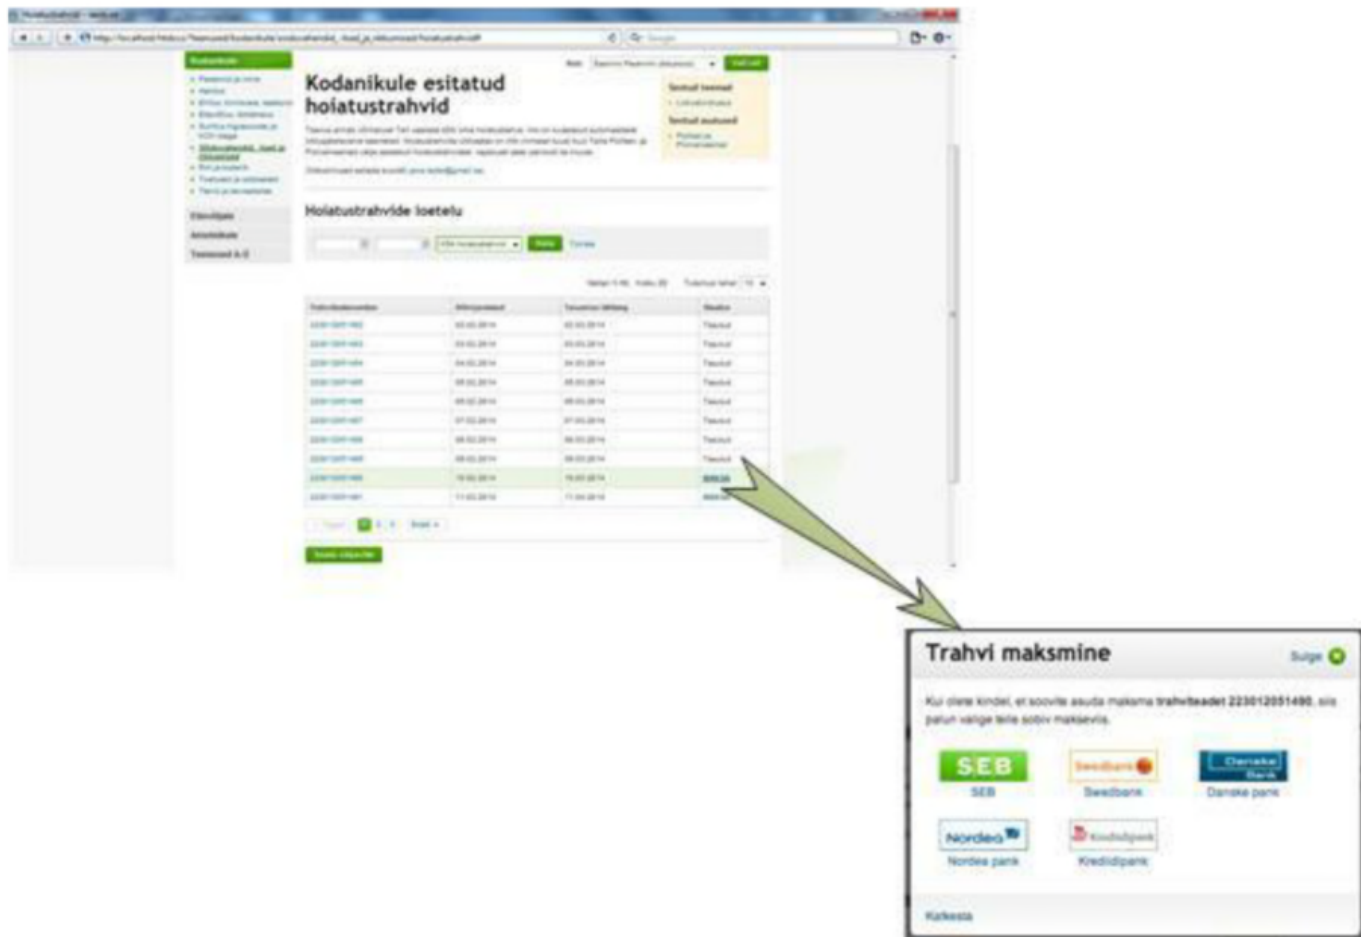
Kodanikule esitatud hoiatustrahvid

Hoiatustrahvide loetelu

Trahvi maksmine

Sulge

Kui olete kindel, et soovite asuda maksma trahviteadet 223012051490, siis palun valige teile sobiv makseviis.

SEB
SEB

Swedbank
Swedbank

Danske Bank
Danske pank

Nordea
Nordea pank

Krediidipank
Krediidipank

Katkesta